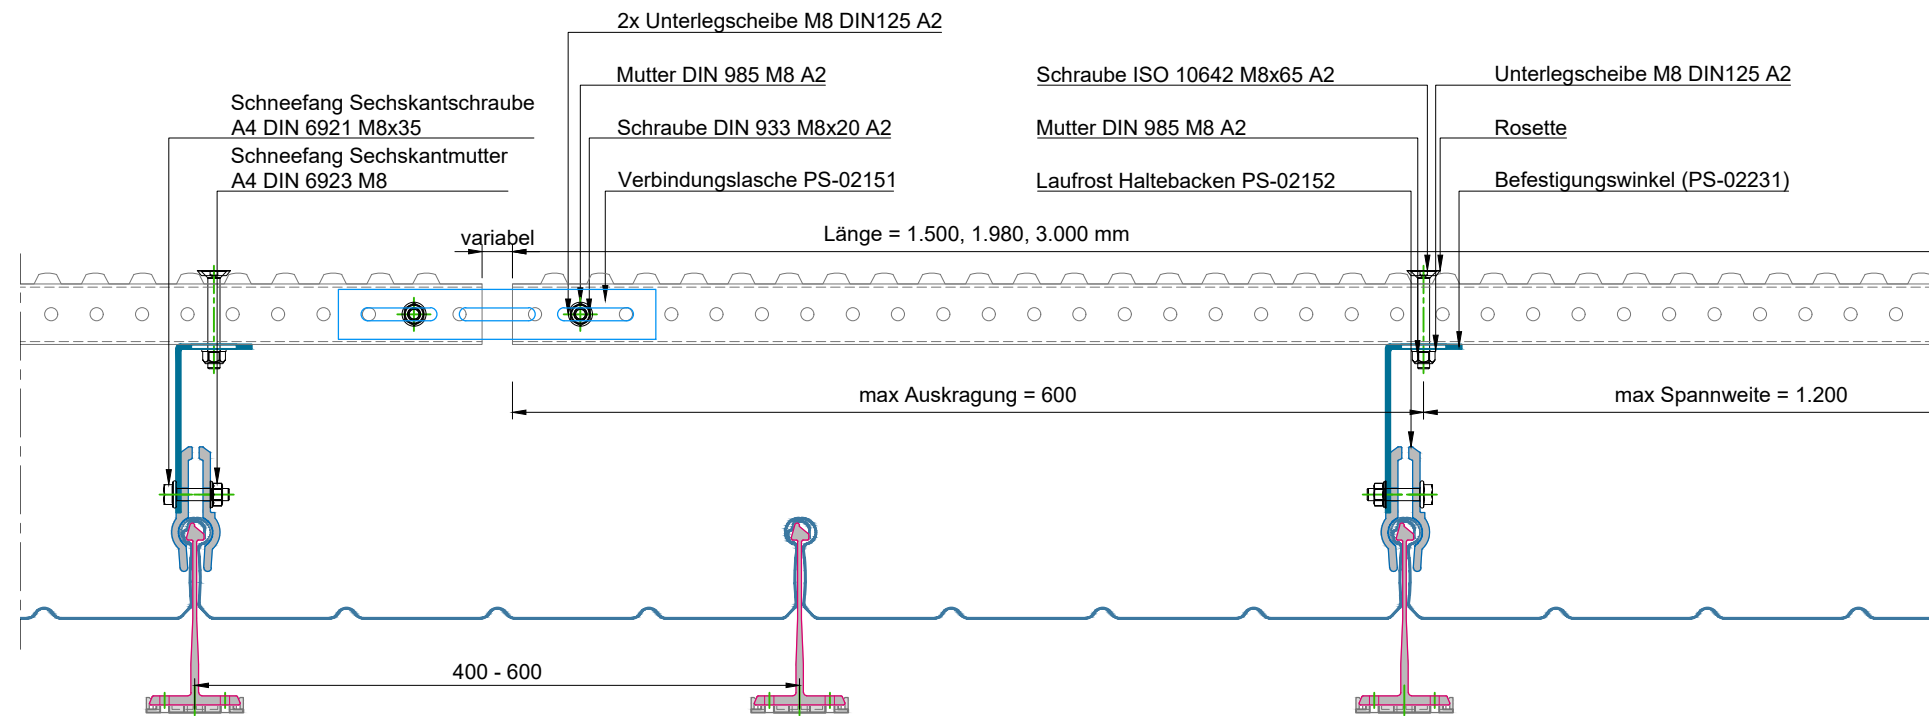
2x Unterlegscheibe M8 DIN125 A2

Mutter DIN 985 M8 A2

Schneefang Sechskantschraube A4 DIN 6921 M8x35

Schraube DIN 933 M8x20 A2

Schneefang Sechskantmutter A4 DIN 6923 M8

Verbindungslasche PS-02151

Schraube ISO 10642 M8x65 A2

Mutter DIN 985 M8 A2

Laufrost Haltebacken PS-02152

Unterlegscheibe M8 DIN125 A2

Rosette

Befestigungswinkel (PS-02231)

variabel

Länge = 1.500, 1.980, 3.000 mm

max Auskragung = 600

max Spannweite = 1.200

400 - 600